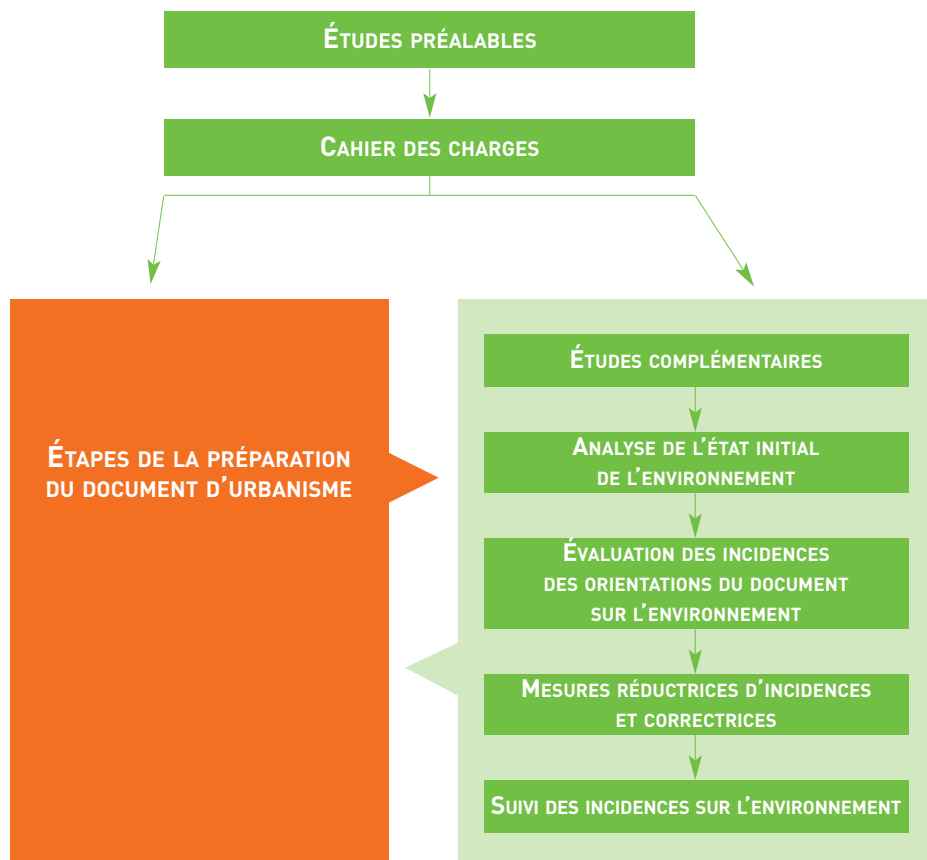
Études préalables

Cahier des charges

Étapes de la préparation du document d'urbanisme

Études complémentaires

Analyse de l'état initial de l'environnement

Évaluation des incidences des orientations du document sur l'environnement

Mesures réductrices d'incidences et correctrices

Suivi des incidences sur l'environnement